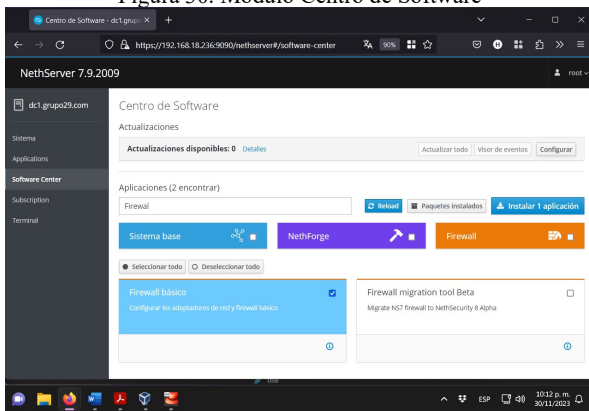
Figura 36. Módulo Centro de Software

Centro de Software - dc1.grupo ×

https://192.168.18.236:9090/nethserver#/software-center

90%

NethServer 7.9.2009

root

dc1.grupo29.com

Sistema

Applications

Software Center

Subscription

Terminal

Centro de Software

Actualizaciones

Actualizaciones disponibles: 0 Detalles

Actualizar todo

Visor de eventos

Configurar

Aplicaciones (2 encontrar)

Firewal

Reload

Paquetes instalados

Instalar 1 aplicación

Sistema base

NethForge

Firewall

Seleccionar todo

Deseleccionar todo

Firewall básico

Configurar los adaptadores de red y firewall básico

Firewall migration tool Beta

Migrate NS7 firewall to NethSecurity 8 Alpha

ESP

10:12 p. m.
30/11/2023